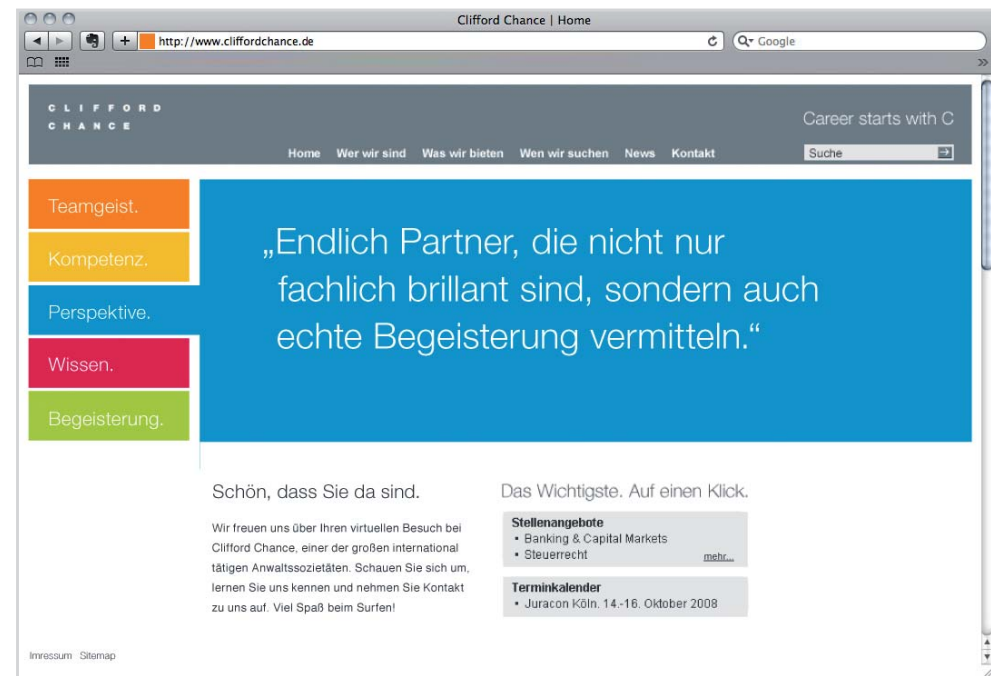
Clifford Chance | Home

http://www.cliffordchance.de

Google

CLIFFORD
CHANCE

Career starts with C

Home Wer wir sind Was wir bieten Wen wir suchen News Kontakt

Suche

Teamgeist.

Kompetenz.

Perspektive.

Wissen.

Begeisterung.

„Endlich Partner, die nicht nur fachlich brillant sind, sondern auch echte Begeisterung vermitteln.“

Schön, dass Sie da sind.

Wir freuen uns über Ihren virtuellen Besuch bei Clifford Chance, einer der großen international tätigen Anwaltssozietäten. Schauen Sie sich um, lernen Sie uns kennen und nehmen Sie Kontakt zu uns auf. Viel Spaß beim Surfen!

Das Wichtigste. Auf einen Klick.

Stellenangebote
• Banking & Capital Markets
• Steuerrecht
mehr...

Terminkalender
• Juracon Köln. 14.-16. Oktober 2008

Imressum Sitemap